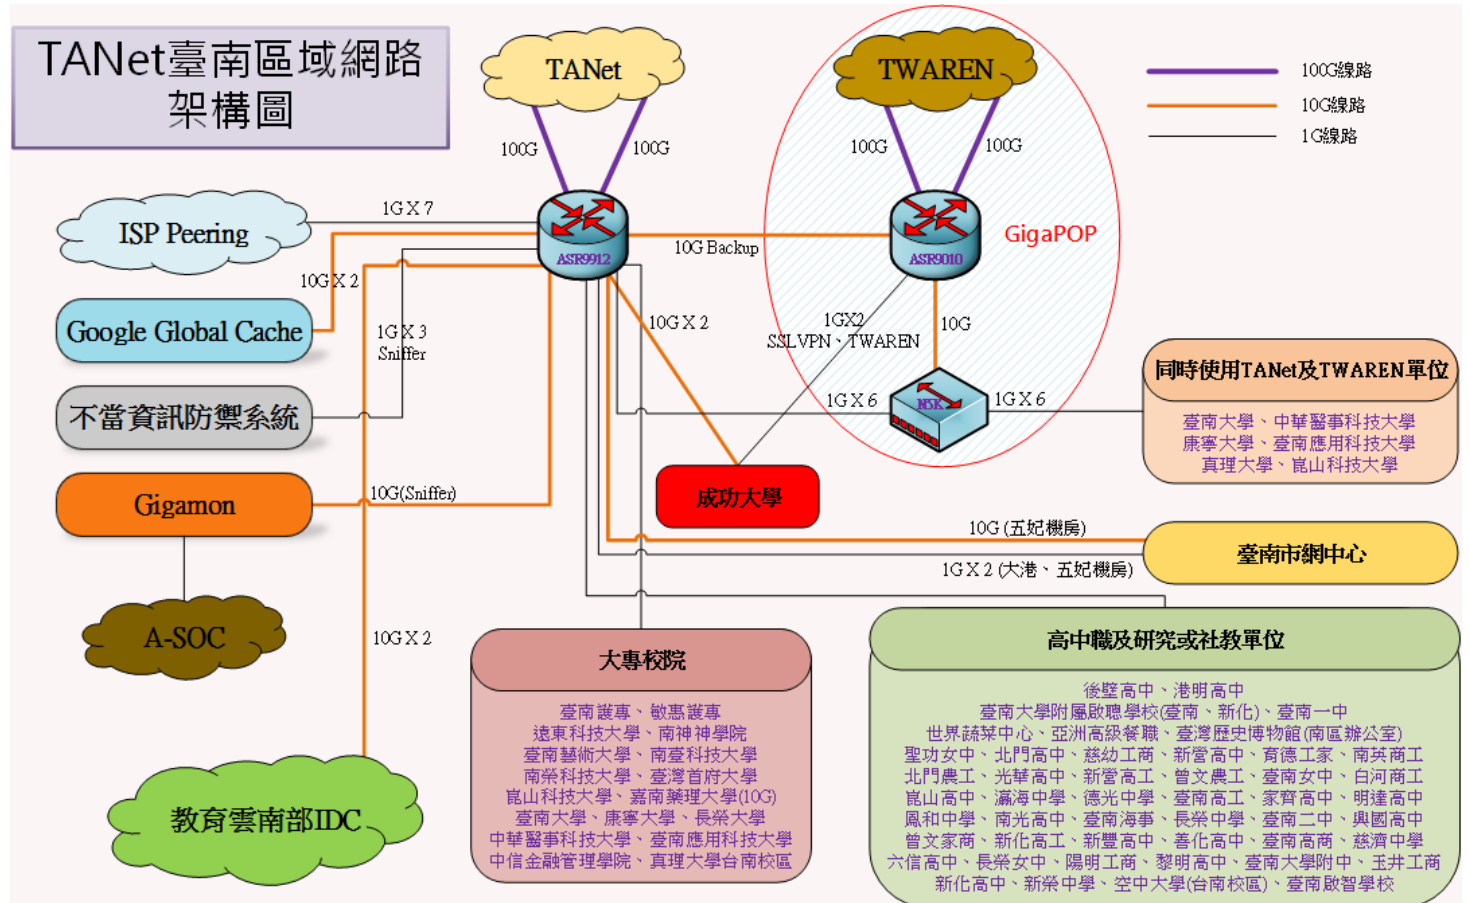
TANet臺南區域網路架構圖

TANet

TWAREN

100G線路
10G線路
1G線路

100G
100G
100G
100G

1G X 7
ISP Peering
10G Backup
ASR9912
ASR9010
GigaPOP

10G X 2
Google Global Cache
1G X 3
Sniffer
10G X 2
1GX2
SSLVPN、TWAREN
10G

不當資訊防禦系統
1G X 6
NSK
1G X 6

同時使用TANet及TWAREN單位
臺南大學、中華醫事科技大學
康寧大學、臺南應用科技大學
真理大學、崑山科技大學

成功大學

Gigamon
10G(Sniffer)

10G (五妃機房)
臺南市網中心
1G X 2 (大港、五妃機房)

A-SOC
10G X 2

大專校院
臺南護專、敏惠護專
遠東科技大學、南神神學院
臺南藝術大學、南臺科技大學
南榮科技大學、臺灣首府大學
崑山科技大學、嘉南藥理大學(10G)
臺南大學、康寧大學、長榮大學
中華醫事科技大學、臺南應用科技大學
中信金融管理學院、真理大學台南校區

高中職及研究或社教單位
後壁高中、港明高中
臺南大學附屬啟聰學校(臺南、新化)、臺南一中
世界蔬菜中心、亞洲高級餐職、臺灣歷史博物館(南區辦公室)
聖功女中、北門高中、慈幼工商、新營高中、育德工家、南英商工
北門農工、光華高中、新營高工、曾文農工、臺南女中、白河商工
崑山高中、瀛海中學、德光中學、臺南高工、家齊高中、明達高中
鳳和中學、南光高中、臺南海事、長榮中學、臺南二中、興國高中
曾文家商、新化高工、新豐高中、善化高中、臺南高商、慈濟中學
六信高中、長榮女中、陽明工商、黎明高中、臺南大學附中、玉井工商
新化高中、新榮中學、空中大學(台南校區)、臺南啟智學校

教育雲南部IDC